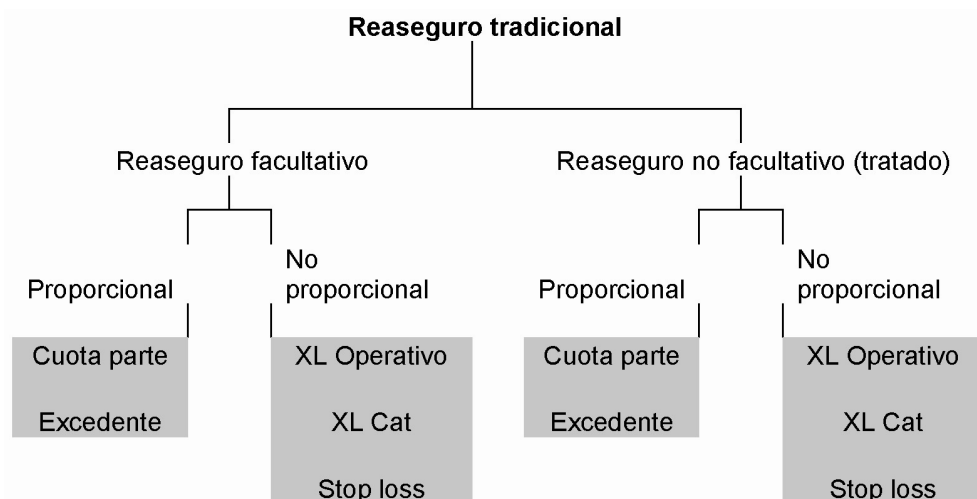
Reaseguro tradicional

Reaseguro facultativo

Proporcional

Cuota parte

Excedente

No proporcional

XL Operativo

XL Cat

Stop loss

Reaseguro no facultativo (tratado)

Proporcional

Cuota parte

Excedente

No proporcional

XL Operativo

XL Cat

Stop loss